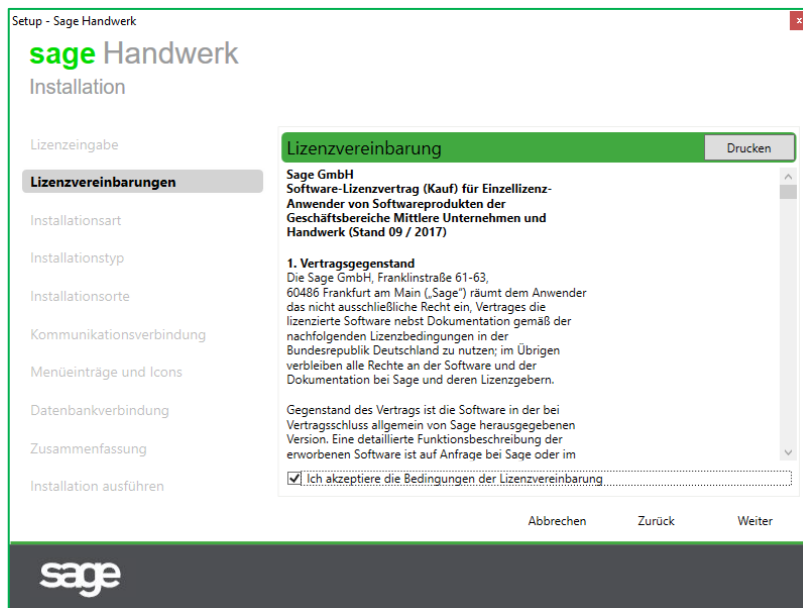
Setup - Sage Handwerk

sage Handwerk
Installation

Lizenzeingabe
Lizenzvereinbarungen
Installationsart
Installationstyp
Installationsorte
Kommunikationsverbindung
Menüeinträge und Icons
Datenbankverbindung
Zusammenfassung
Installation ausführen

Lizenzvereinbarung
Drucken

Sage GmbH
Software-Lizenzvertrag (Kauf) für Einzellizenz-Anwender von Softwareprodukten der Geschäftsbereiche Mittlere Unternehmen und Handwerk (Stand 09 / 2017)

1. Vertragsgegenstand
Die Sage GmbH, Franklinstraße 61-63, 60486 Frankfurt am Main („Sage") räumt dem Anwender das nicht ausschließliche Recht ein, Vertrages die lizenzierte Software nebst Dokumentation gemäß der nachfolgenden Lizenzbedingungen in der Bundesrepublik Deutschland zu nutzen; im Übrigen verbleiben alle Rechte an der Software und der Dokumentation bei Sage und deren Lizenzgebern.

Gegenstand des Vertrags ist die Software in der bei Vertragsschluss allgemein von Sage herausgegebenen Version. Eine detaillierte Funktionsbeschreibung der erworbenen Software ist auf Anfrage bei Sage oder im

Ich akzeptiere die Bedingungen der Lizenzvereinbarung

Abbrechen
Zurück
Weiter

sage